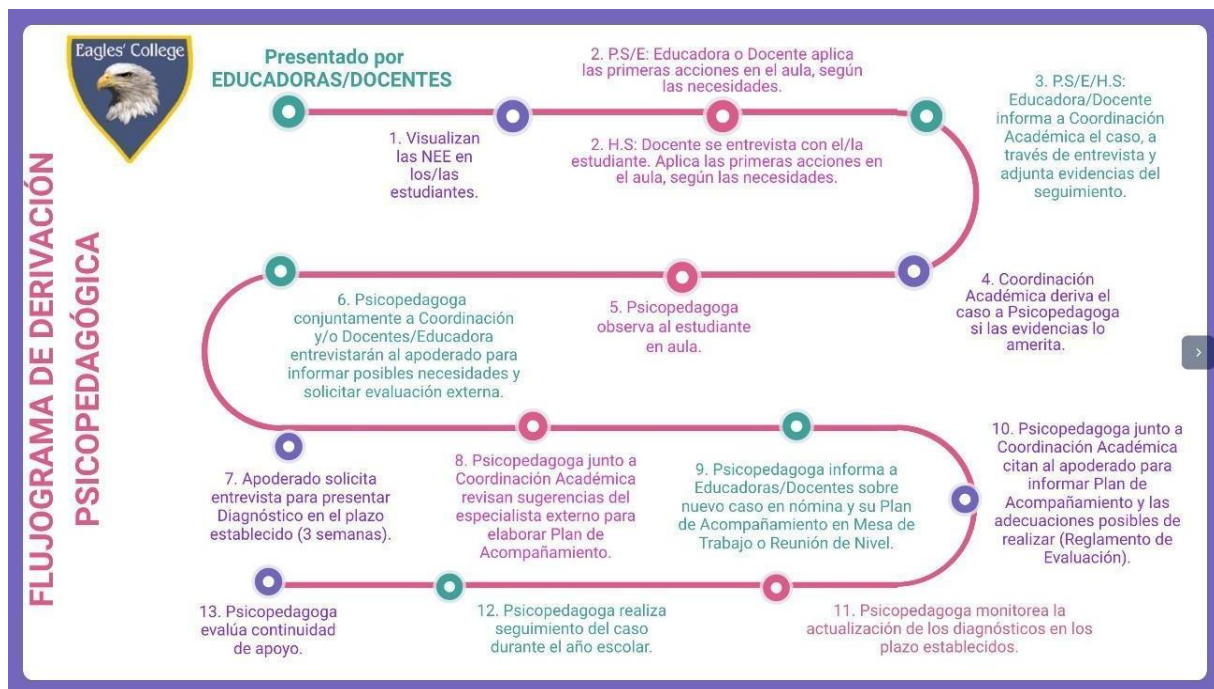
Eagles' College

FLUJOGRAMA DE DERIVACIÓN PSICOPEDAGÓGICA

Presentado por EDUCADORAS/DOCENTES

1. Visualizan las NEE en los/las estudiantes.

2. P.S/E: Educadora o Docente aplica las primeras acciones en el aula, según las necesidades.

2. H.S: Docente se entrevista con el/la estudiante. Aplica las primeras acciones en el aula, según las necesidades.

3. P.S/E/H.S: Educadora/Docente informa a Coordinación Académica el caso, a través de entrevista y adjunta evidencias del seguimiento.

4. Coordinación Académica deriva el caso a Psicopedagoga si las evidencias lo amerita.

5. Psicopedagoga observa al estudiante en aula.

6. Psicopedagoga conjuntamente a Coordinación y/o Docentes/Educadora entrevistarán al apoderado para informar posibles necesidades y solicitar evaluación externa.

7. Apoderado solicita entrevista para presentar Diagnóstico en el plazo establecido (3 semanas).

8. Psicopedagoga junto a Coordinación Académica revisan sugerencias del especialista externo para elaborar Plan de Acompañamiento.

9. Psicopedagoga informa a Educadoras/Docentes sobre nuevo caso en nómina y su Plan de Acompañamiento en Mesa de Trabajo o Reunión de Nivel.

10. Psicopedagoga junto a Coordinación Académica citan al apoderado para informar Plan de Acompañamiento y las adecuaciones posibles de realizar (Reglamento de Evaluación).

11. Psicopedagoga monitorea la actualización de los diagnósticos en los plazo establecidos.

12. Psicopedagoga realiza seguimiento del caso durante el año escolar.

13. Psicopedagoga evalúa continuidad de apoyo.